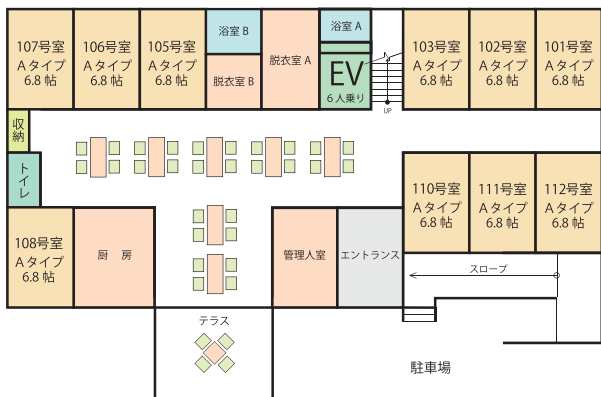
107号室
Aタイプ
6.8帖

106号室
Aタイプ
6.8帖

105号室
Aタイプ
6.8帖

浴室 B

脱衣室 B

脱衣室 A

浴室 A

EV
6人乗り

UP

103号室
Aタイプ
6.8帖

102号室
Aタイプ
6.8帖

101号室
Aタイプ
6.8帖

収納

トイレ

110号室
Aタイプ
6.8帖

111号室
Aタイプ
6.8帖

112号室
Aタイプ
6.8帖

108号室
Aタイプ
6.8帖

厨　房

管理人室

エントランス

スロープ

テラス

駐車場